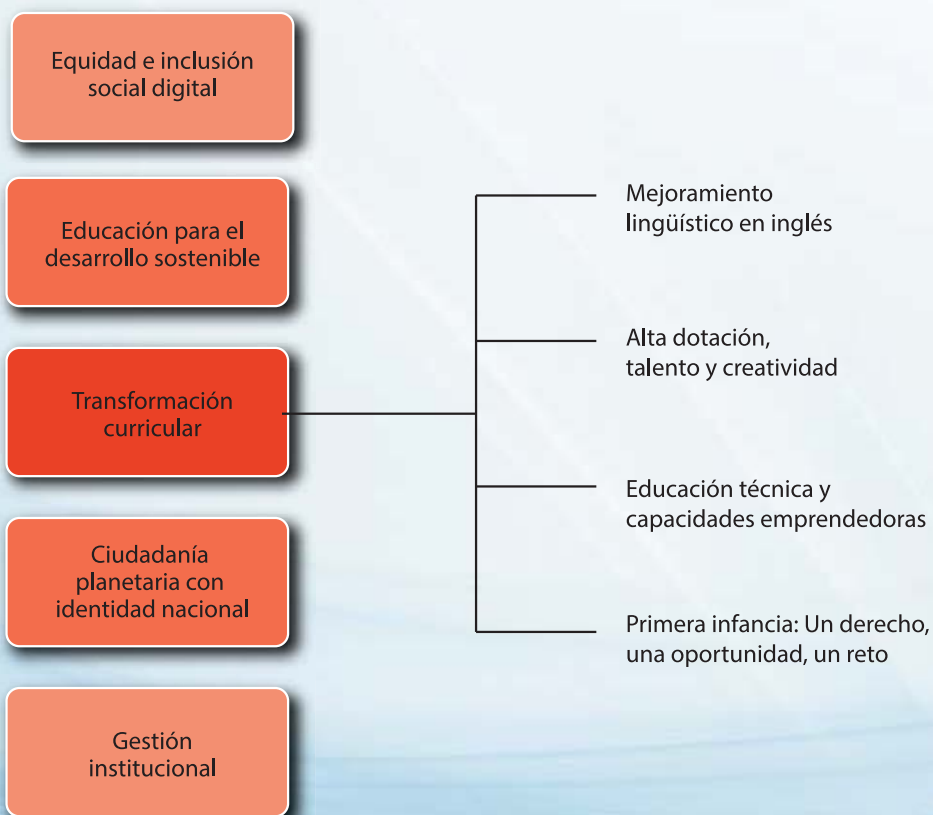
Equidad e inclusión social digital

Educación para el desarrollo sostenible

Transformación curricular

Ciudadanía planetaria con identidad nacional

Gestión institucional

Mejoramiento lingüístico en inglés

Alta dotación, talento y creatividad

Educación técnica y capacidades emprendedoras

Primera infancia: Un derecho, una oportunidad, un reto